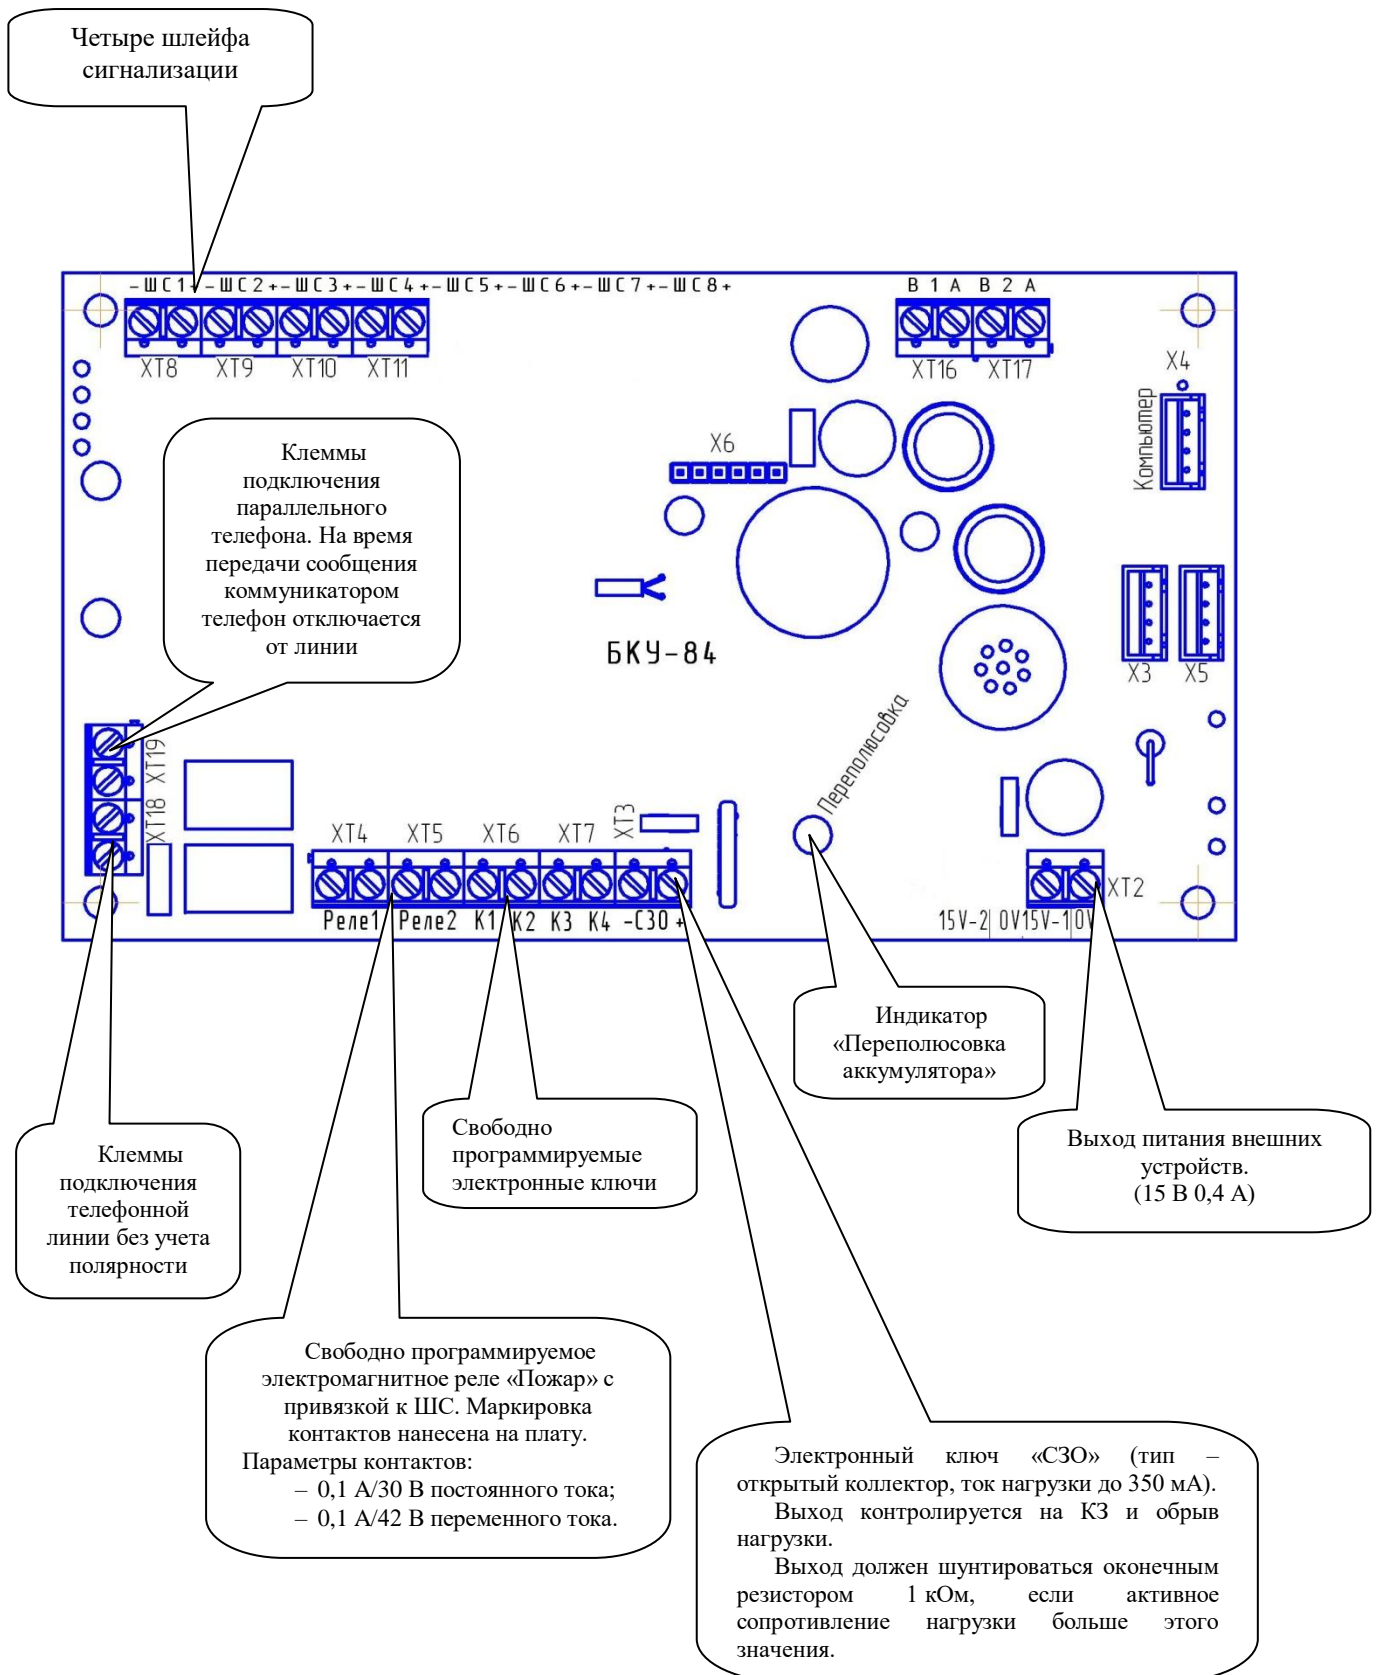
Четыре шлейфа сигнализации

–ШС1+–ШС2+–ШС3+–ШС4+–ШС5+–ШС6+–ШС7+–ШС8+

XT8 XT9 XT10 XT11

B 1 A B 2 A

XT16 XT17

X4

Компьютер

X6

Клеммы подключения параллельного телефона. На время передачи сообщения коммуникатором телефон отключается от линии

БКУ-84

X3 X5

Переполюсовка

XT19

XT18

XT4 XT5 XT6 XT7 XT3

Реле1 Реле2 K1 K2 K3 K4 –СЗО+

XT2

15V-2 0V 15V-1 0V

Индикатор «Переполюсовка аккумулятора»

Выход питания внешних устройств. (15 В 0,4 А)

Свободно программируемые электронные ключи

Клеммы подключения телефонной линии без учета полярности

Свободно программируемое электромагнитное реле «Пожар» с привязкой к ШС. Маркировка контактов нанесена на плату.
Параметры контактов:
– 0,1 А/30 В постоянного тока;
– 0,1 А/42 В переменного тока.

Электронный ключ «СЗО» (тип – открытый коллектор, ток нагрузки до 350 мА).
Выход контролируется на КЗ и обрыв нагрузки.
Выход должен шунтироваться оконечным резистором 1 кОм, если активное сопротивление нагрузки больше этого значения.